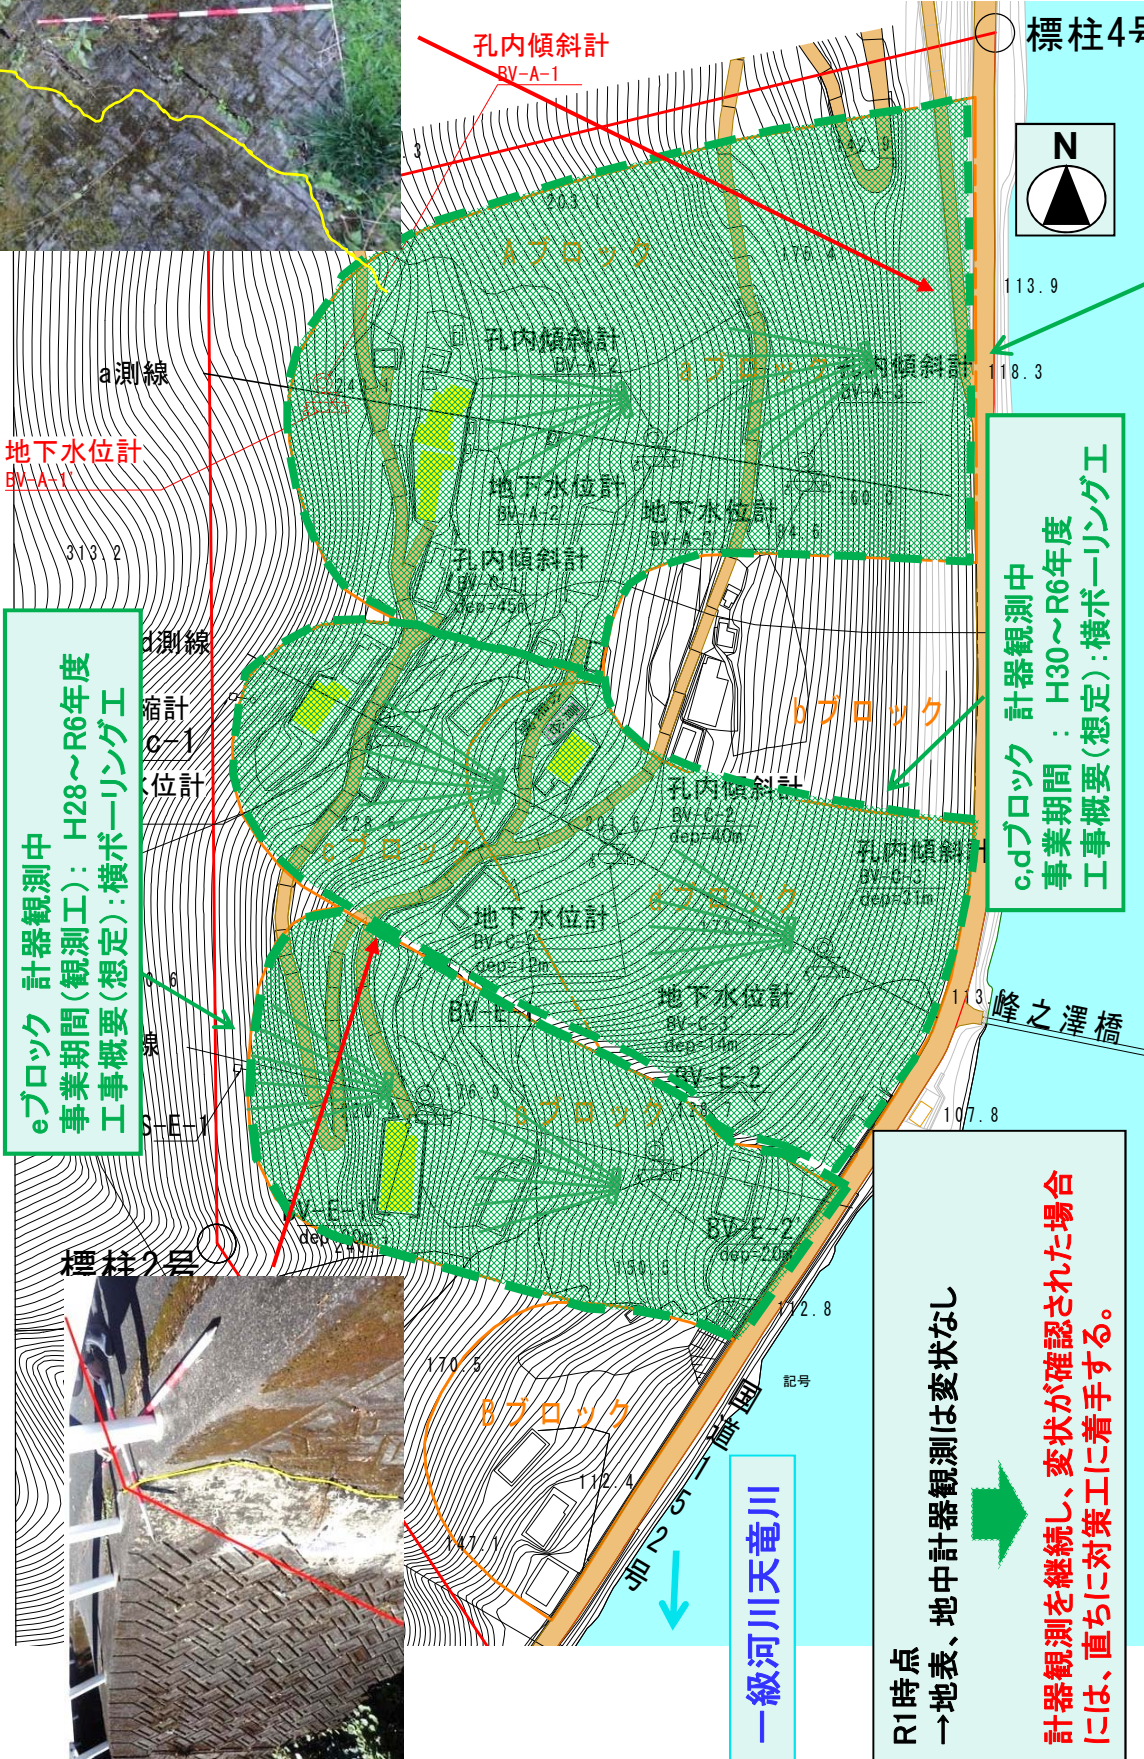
孔内傾斜計
BV-A-1

標柱4号

N

203.1

Aブロック

176.4

113.9

118.3

孔内傾斜計
BV-A-2

aブロック

孔内傾斜計
BV-A-3

a測線

地下水位計
BV-A-1

地下水位計
BV-A-2

地下水位計
BV-A-3

160.5

94.6

313.2

孔内傾斜計
BV-C-1
dep=45m

d測線

c-1

位計

eブロック 計器観測中
事業期間(観測工): H28～R6年度
工事概要(想定):横ボーリング工

c,dブロック 計器観測中
事業期間 : H30～R6年度
工事概要(想定):横ボーリング工

bブロック

孔内傾斜計
BV-C-2
dep=40m

孔内傾斜計
BV-C-3
dep=31m

cブロック

dブロック

地下水位計
BV-C-2
dep=12m

地下水位計
BV-C-3
dep=14m

峰之澤橋

BV-E-1

BV-E-2

eブロック

S-E-1

BV-E-1
dep=20m

BV-E-2
dep=20m

107.8

112.8

標柱2号

170.5

Bブロック

記号

112.4

147.1

国道152号

一級河川天竜川

R1時点
→地表、地中計器観測は変状なし

計器観測を継続し、変状が確認された場合には、直ちに対策工に着手する。